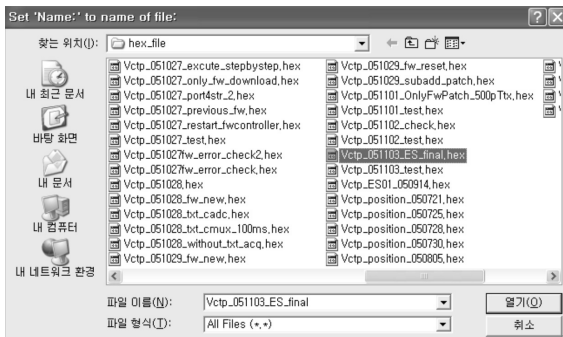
Set 'Name:' to name of file:

찾는 위치(I): hex_file

내 최근 문서

바탕 화면

내 문서

내 컴퓨터

내 네트워크 환경

Vctp_051027_excute_stepbystep.hex
Vctp_051027_only_fw_download.hex
Vctp_051027_port4str_2.hex
Vctp_051027_previous_fw.hex
Vctp_051027_restart_fwcontroller.hex
Vctp_051027_test.hex
Vctp_051027fw_error_check2.hex
Vctp_051027fw_error_check.hex
Vctp_051028.hex
Vctp_051028_fw_new.hex
Vctp_051028_txt_cadc.hex
Vctp_051028_txt_cmux_100ms.hex
Vctp_051028_without_txt_acq.hex
Vctp_051029_fw_new.hex

Vctp_051029_fw_reset.hex
Vctp_051029_subadd_patch.hex
Vctp_051101_OnlyFwPatch_500pTtx.hex
Vctp_051101_test.hex
Vctp_051102_check.hex
Vctp_051102_test.hex
Vctp_051103_ES_final.hex
Vctp_051103_test.hex
Vctp_ES01_050914.hex
Vctp_position_050721.hex
Vctp_position_050725.hex
Vctp_position_050728.hex
Vctp_position_050730.hex
Vctp_position_050805.hex

파일 이름(N): Vctp_051103_ES_final
파일 형식(T): All Files (*.*)

열기(O)
취소